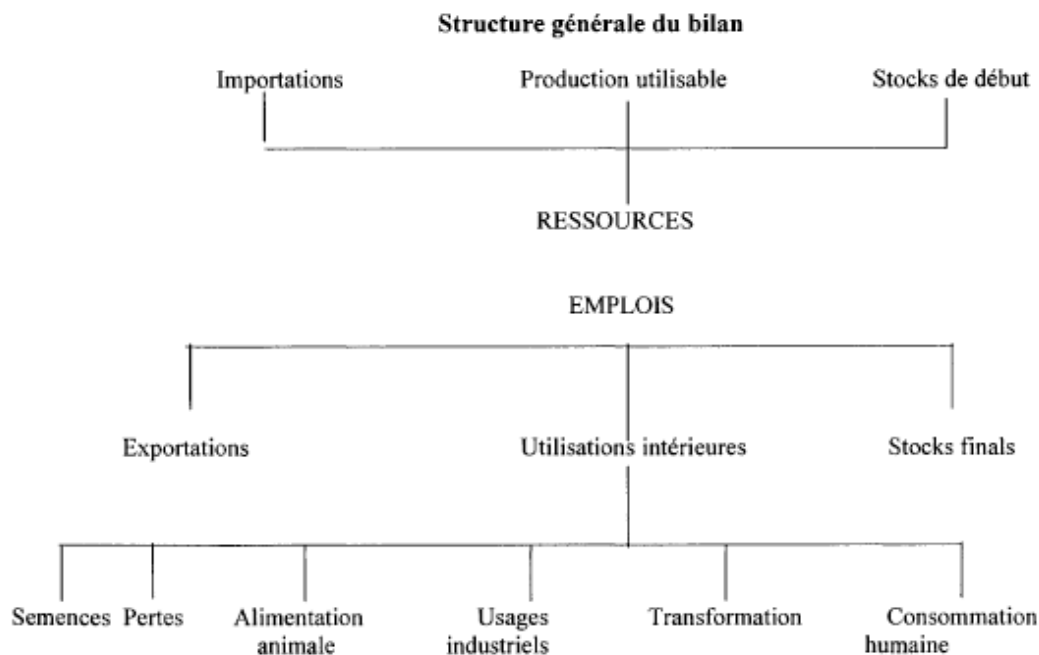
**Structure générale du bilan**

Importations

Production utilisable

Stocks de début

RESSOURCES

EMPLOIS

Exportations

Utilisations intérieures

Stocks finals

Semences

Pertes

Alimentation animale

Usages industriels

Transformation

Consommation humaine